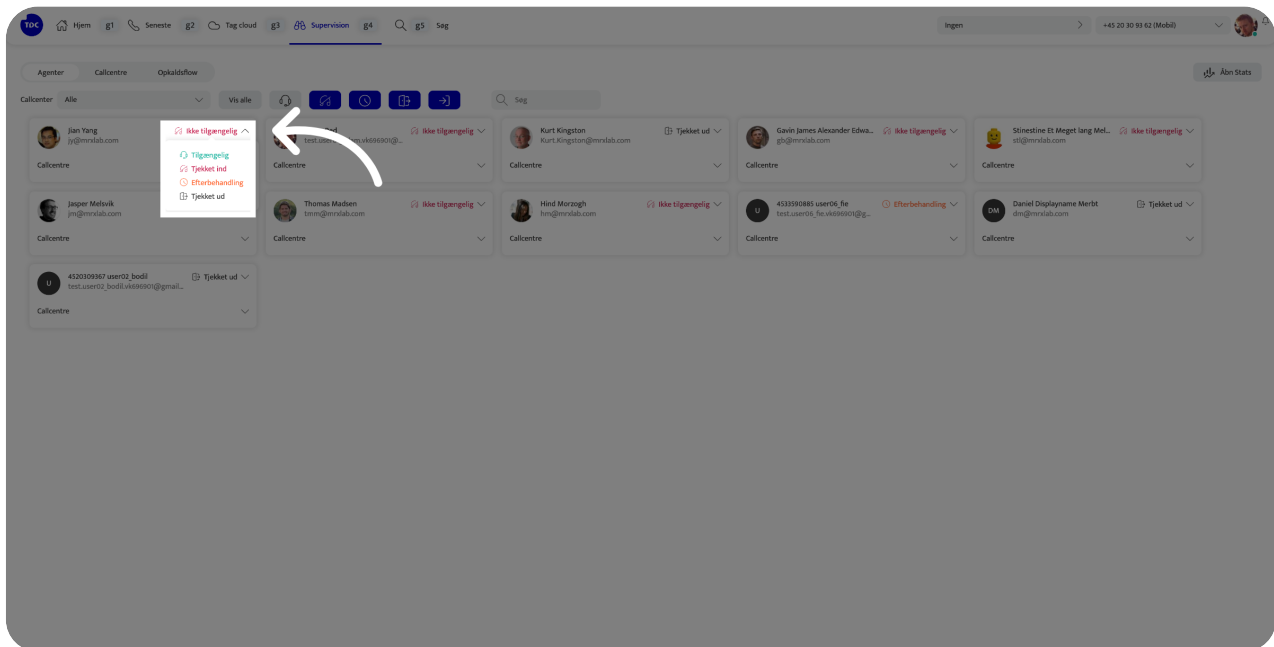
TDC Hjem g1 Seneste g2 Tag cloud g3 Supervision g4 g5 Søg

Ingen

+45 20 30 93 62 (Mobil)

Agenter Callcentre Opkaldsflow

Åbn Stats

Callcenter Alle

Vis alle

Søg

Jian Yang
jy@mrslab.com
Ikke tilgængelig
Tilgængelig
Tjekket ind
Efterbehandling
Tjekket ud
Callcentre

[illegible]
test.use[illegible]vk696901@...
Ikke tilgængelig
Callcentre

Kurt Kingston
Kurt.Kingston@mrslab.com
Tjekket ud
Callcentre

Gavin James Alexander Edwa...
gb@mrslab.com
Ikke tilgængelig
Callcentre

Stinestine Et Meget lang Mel...
stl@mrslab.com
Ikke tilgængelig
Callcentre

Jasper Melsvik
jm@mrslab.com
Callcentre

Thomas Madsen
tmm@mrslab.com
Ikke tilgængelig
Callcentre

Hind Morzogh
hm@mrslab.com
Ikke tilgængelig
Callcentre

U
4533590885 user06_fie
test.user06_fie.vk696901@g...
Efterbehandling
Callcentre

DM
Daniel Displayname Merbt
dm@mrslab.com
Tjekket ud
Callcentre

U
4520309367 user02_bodil
test.user02_bodil.vk696901@gmail...
Tjekket ud
Callcentre